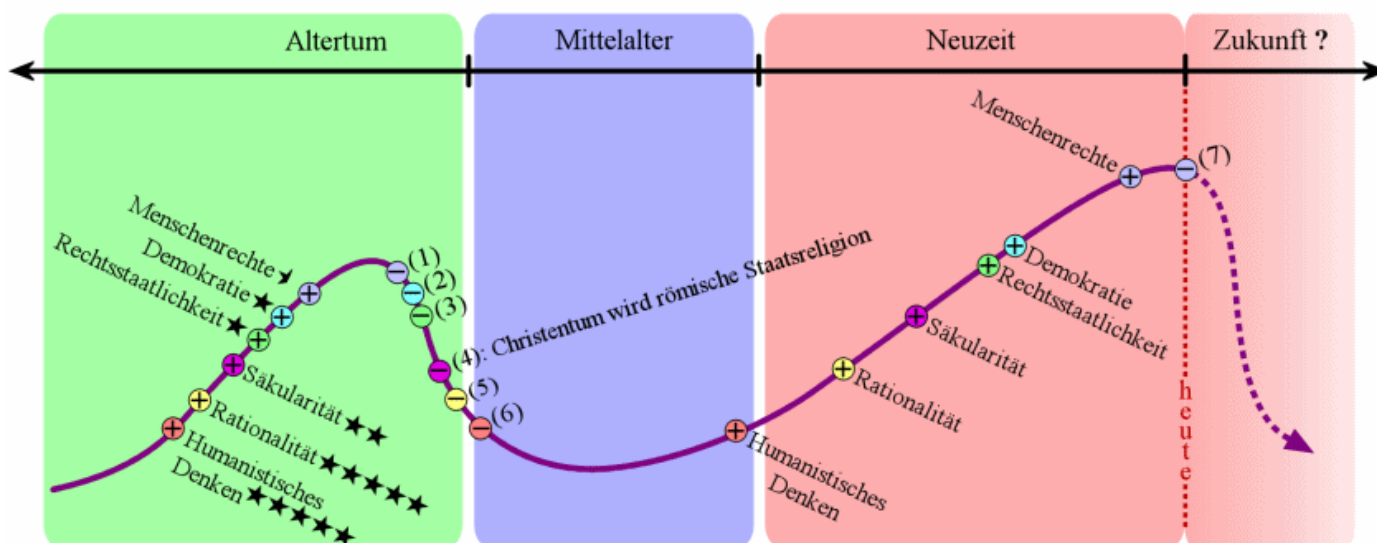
Altertum

Mittelalter

Neuzeit

Zukunft ?

Menschenrechte

Demokratie ★

Rechtsstaatlichkeit ★

Säkularität ★★

Rationalität ★★★★★

Humanistisches Denken ★★★★★

(1)

(2)

(3)

(4): Christentum wird römische Staatsreligion

(5)

(6)

Humanistisches Denken

Rationalität

Säkularität

Rechtsstaatlichkeit

Demokratie

Menschenrechte

(7)

heute